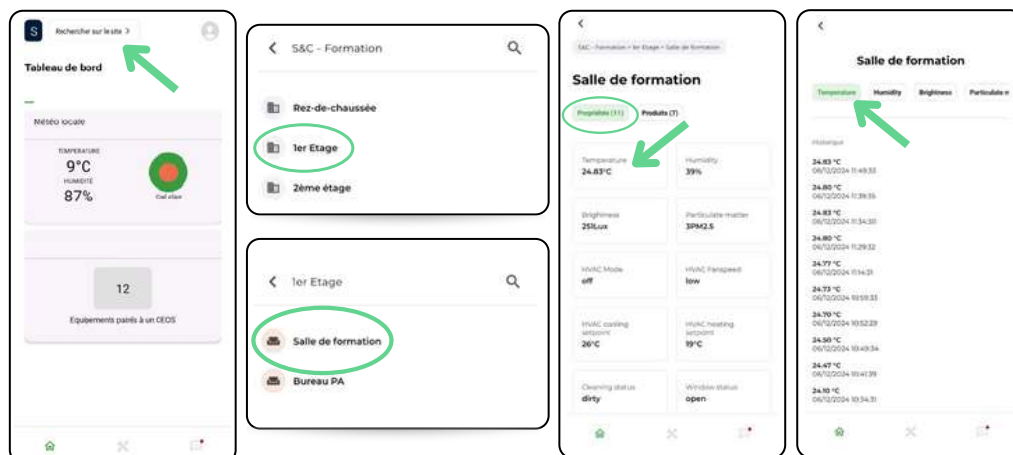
S Recherche sur le site >

Tableau de bord

Météo locale

TEMPERATURE
9°C
HUMIDITE
87%

Ciel clair

12

Equipements pairés à un CEOS

S&C - Formation

Rez-de-chaussée

1er Etage

2ème étage

1er Etage

Salle de formation

Bureau PA

S&C - Formation > 1er Etage > Salle de formation

Salle de formation

Propriétés (11) Produits (7)

| Temperature 24.83°C | Humidity 39% |
|---|---|
| Brightness 251Lux | Particulate matter 3PM2.5 |
| HVAC Mode off | HVAC Fanspeed low |
| HVAC cooling setpoint 26°C | HVAC heating setpoint 19°C |
| Cleaning status dirty | Window status open |

Salle de formation

Temperature Humidity Brightness Particulate m

Historique

24.83 °C
06/12/2024 11:48:33
24.80 °C
06/12/2024 11:39:35
24.83 °C
06/12/2024 11:34:30
24.80 °C
06/12/2024 11:29:32
24.77 °C
06/12/2024 11:14:31
24.73 °C
06/12/2024 10:59:33
24.70 °C
06/12/2024 10:52:29
24.50 °C
06/12/2024 10:49:34
24.47 °C
06/12/2024 10:41:39
24.10 °C
06/12/2024 10:34:31